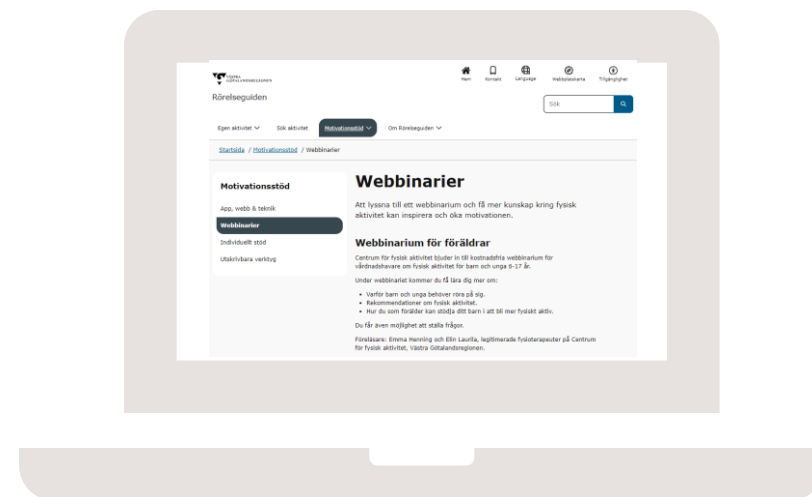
VÄSTRA GÖTALANDSREGIONEN

Hem Kontakt Language Webbplatskarta Tillgänglighet

Rörelseguiden

Sök

Egen aktivitet Sök aktivitet Motivationsstöd Om Rörelseguiden

Startsida / Motivationsstöd / Webbinarier

Motivationsstöd

App, webb & teknik

Webbinarier

Individuellt stöd

Utskrivbara verktyg

Webbinarier

Att lyssna till ett webbinarium och få mer kunskap kring fysisk aktivitet kan inspirera och öka motivationen.

Webbinarium för föräldrar

Centrum för fysisk aktivitet bjuder in till kostnadsfria webbinarium för vårdnadshavare om fysisk aktivitet för barn och unga 6-17 år.

Under webbinariet kommer du få lära dig mer om:

- Varför barn och unga behöver röra på sig.
- Rekommendationer om fysisk aktivitet.
- Hur du som förälder kan stödja ditt barn i att bli mer fysiskt aktiv.

Du får även möjlighet att ställa frågor.

Föreläsare: Emma Henning och Elin Laurila, legitimerade fysioterapeuter på Centrum för fysisk aktivitet, Västra Götalandsregionen.